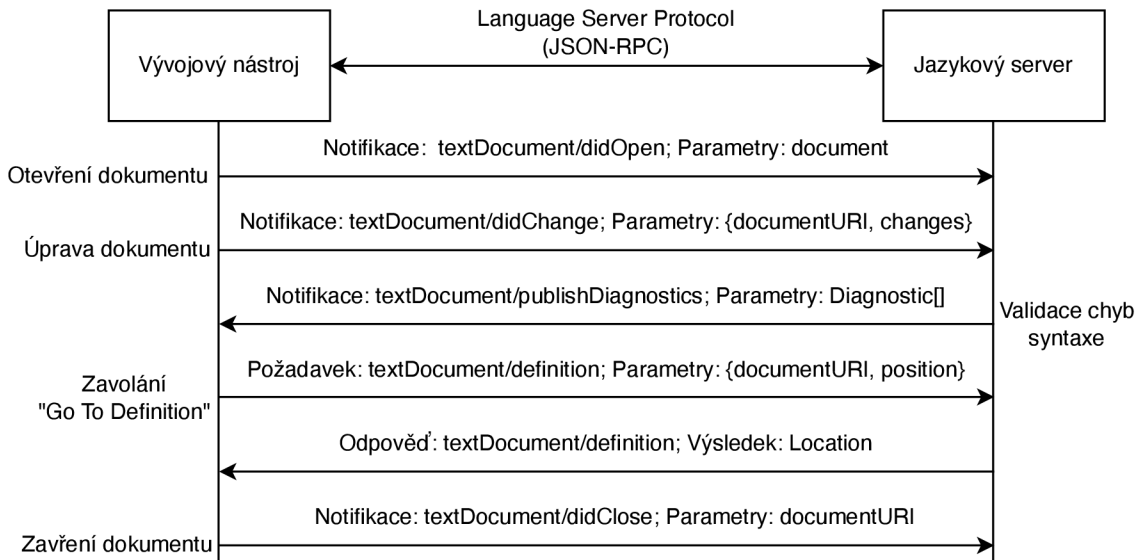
Language Server Protocol
(JSON-RPC)

Vývojový nástroj

Jazykový server

Notifikace: textDocument/didOpen; Parametry: document

Otevření dokumentu

Notifikace: textDocument/didChange; Parametry: {documentURI, changes}

Úprava dokumentu

Notifikace: textDocument/publishDiagnostics; Parametry: Diagnostic[]

Validace chyb syntaxe

Požadavek: textDocument/definition; Parametry: {documentURI, position}

Zavolání "Go To Definition"

Odpověď: textDocument/definition; Výsledek: Location

Notifikace: textDocument/didClose; Parametry: documentURI

Zavření dokumentu